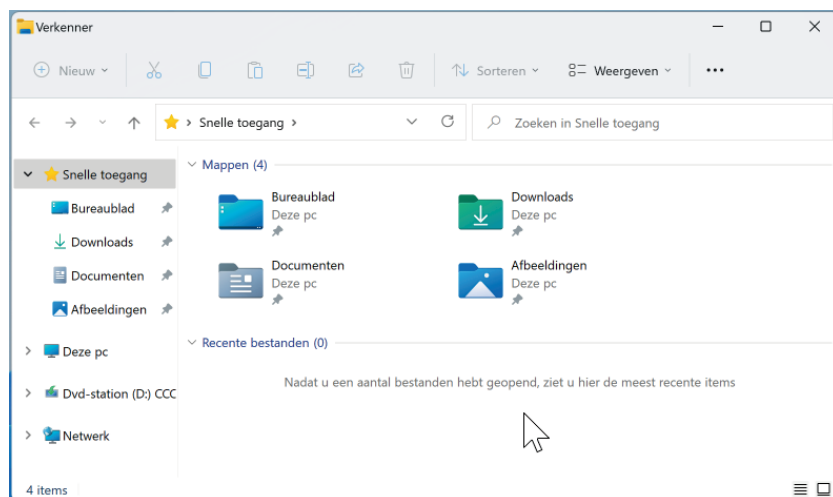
Verkenner

Nieuw

Sorteren

Weergeven

...

Snelle toegang >

Zoeken in Snelle toegang

Snelle toegang

Bureaublad

Downloads

Documenten

Afbeeldingen

Deze pc

Dvd-station (D:) CCC

Netwerk

Mappen (4)

Bureaublad
Deze pc

Downloads
Deze pc

Documenten
Deze pc

Afbeeldingen
Deze pc

Recente bestanden (0)

Nadat u een aantal bestanden hebt geopend, ziet u hier de meest recente items

4 items